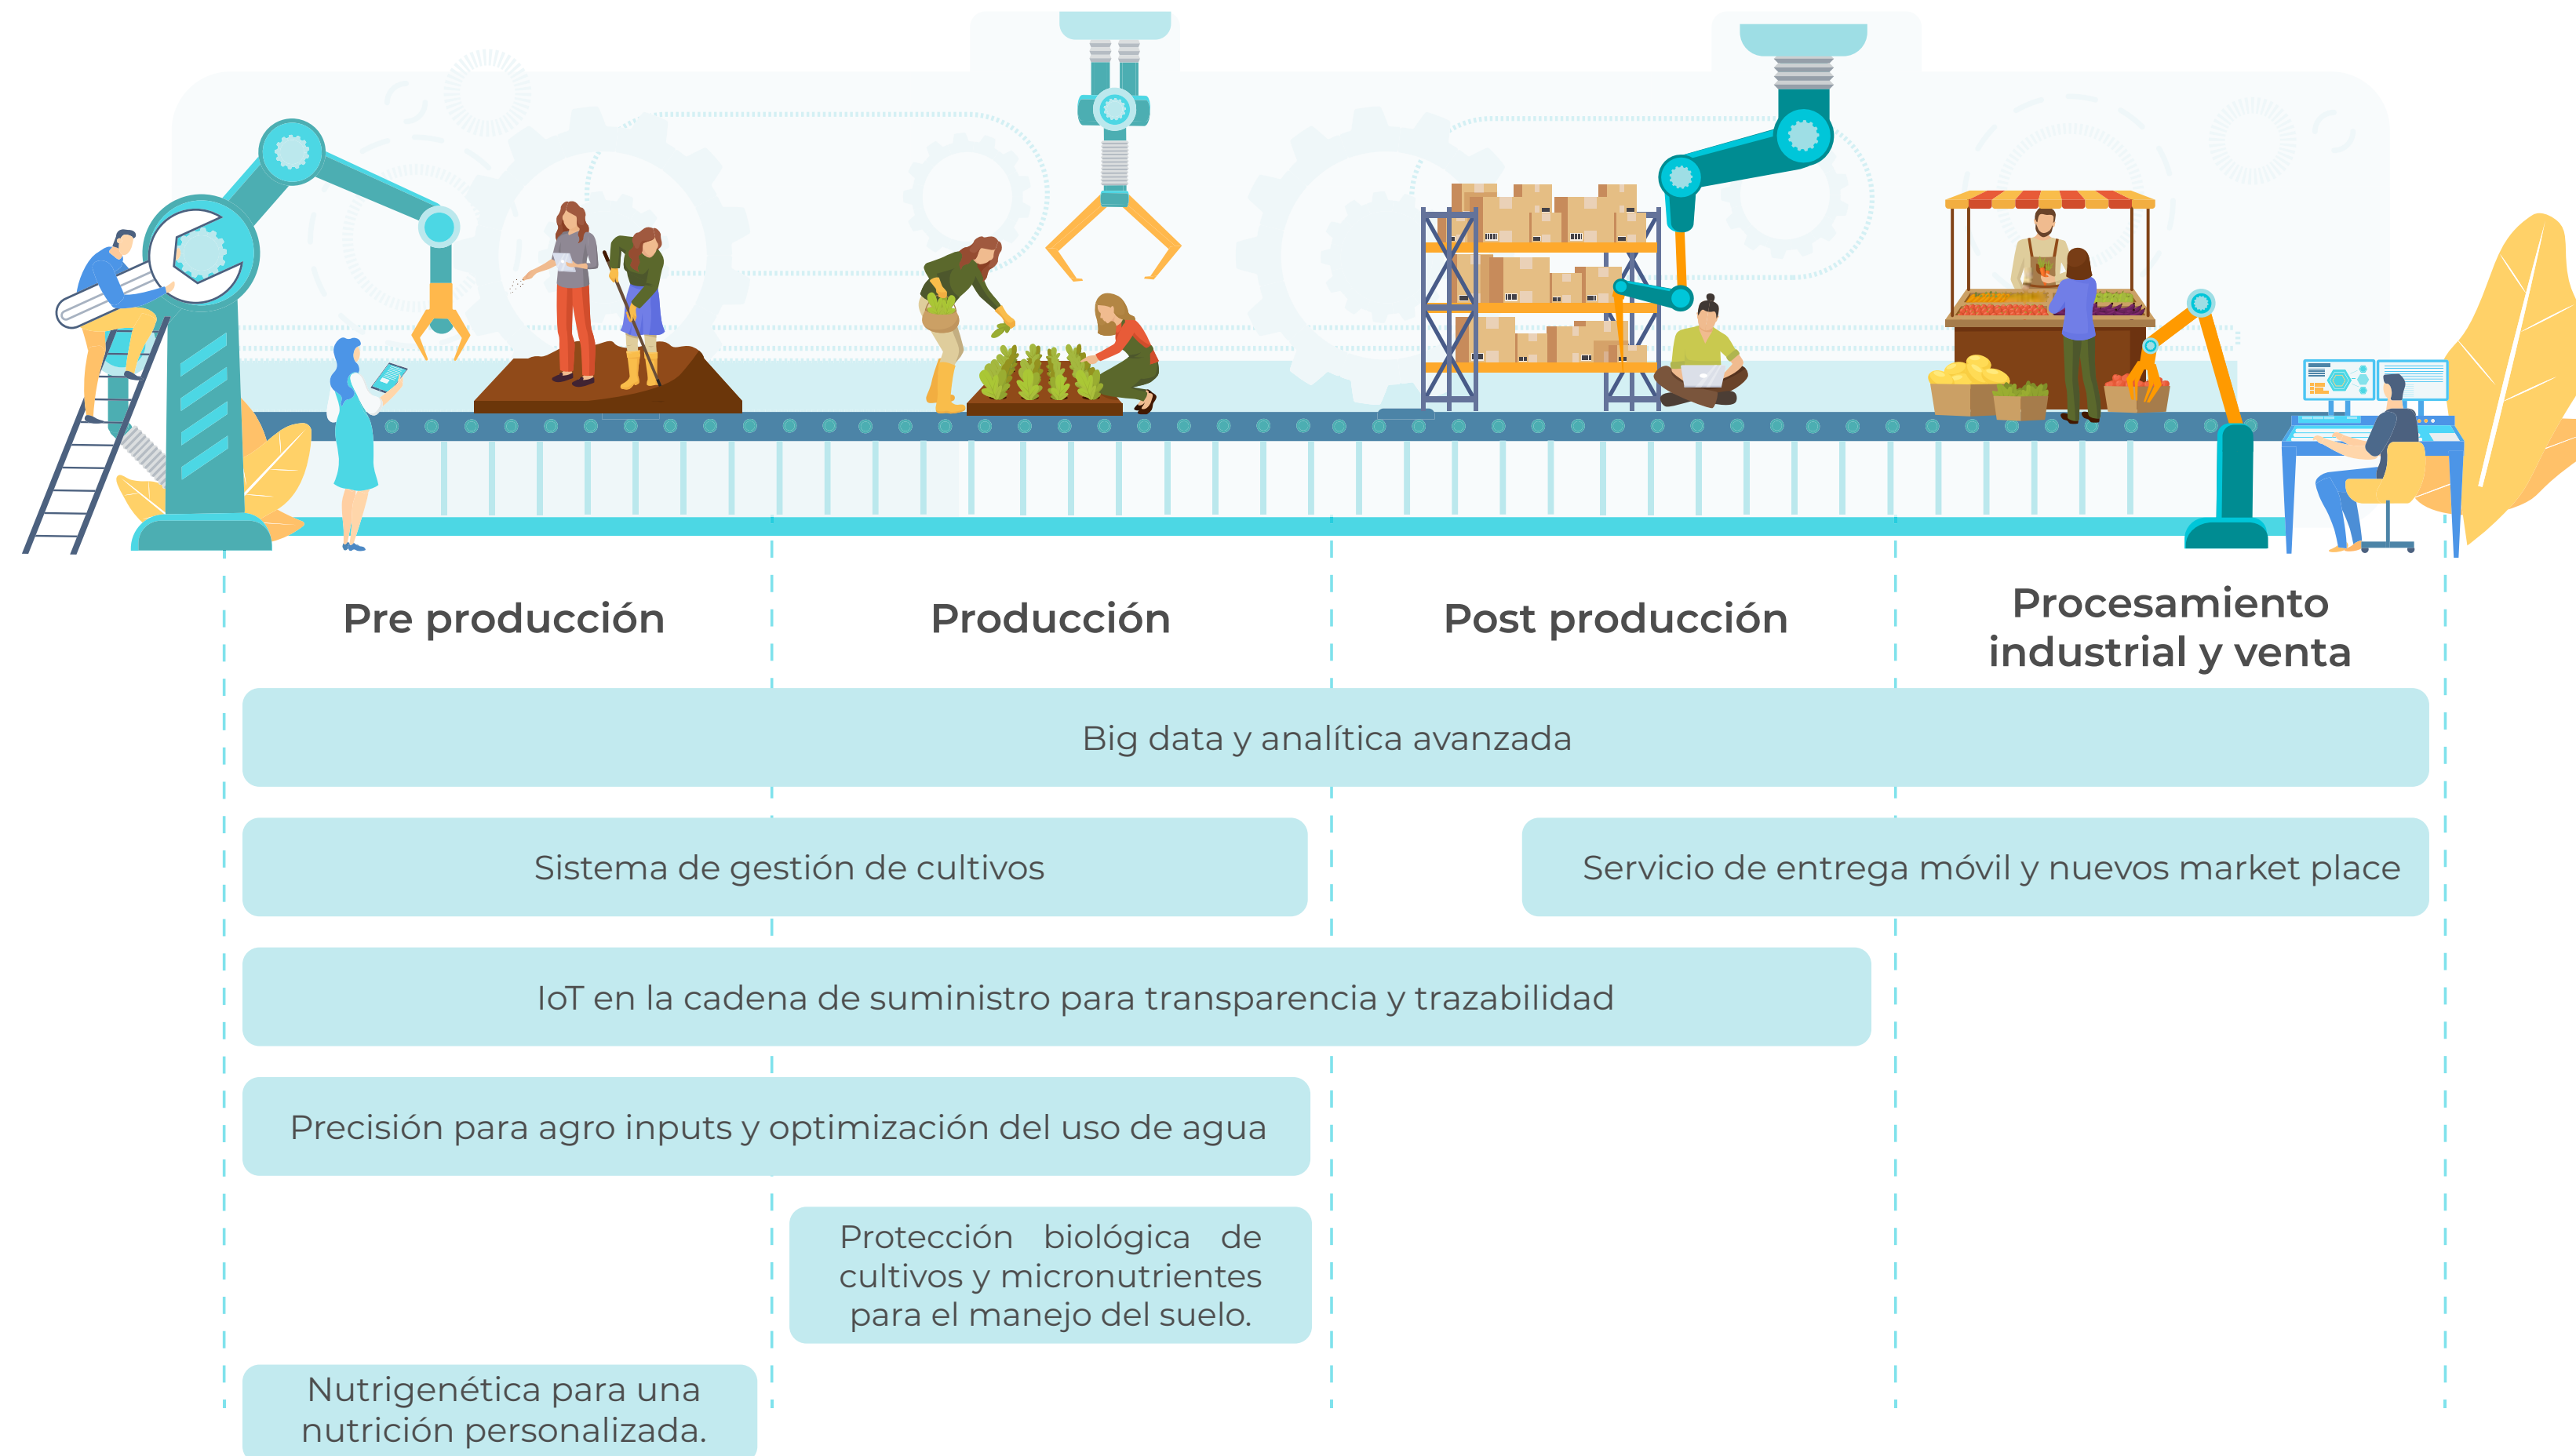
Pre producción

Producción

Post producción

Procesamiento industrial y venta

Big data y analítica avanzada

Sistema de gestión de cultivos

Servicio de entrega móvil y nuevos market place

IoT en la cadena de suministro para transparencia y trazabilidad

Precisión para agro inputs y optimización del uso de agua

Protección biológica de cultivos y micronutrientes para el manejo del suelo.

Nutrigenética para una nutrición personalizada.